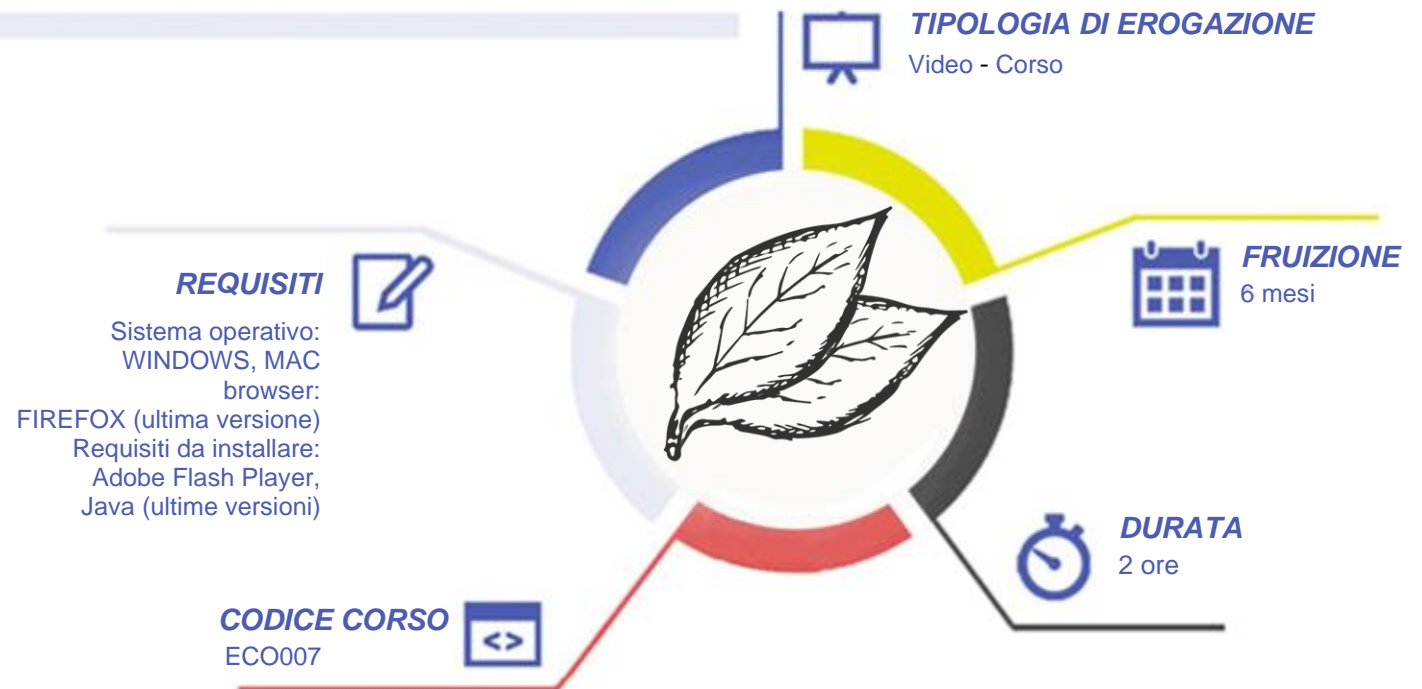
TIPOLOGIA DI EROGAZIONE
Video - Corso

REQUISITI
Sistema operativo: WINDOWS, MAC
browser: FIREFOX (ultima versione)
Requisiti da installare: Adobe Flash Player, Java (ultime versioni)

FRUIZIONE
6 mesi

DURATA
2 ore

CODICE CORSO
ECO007

<>